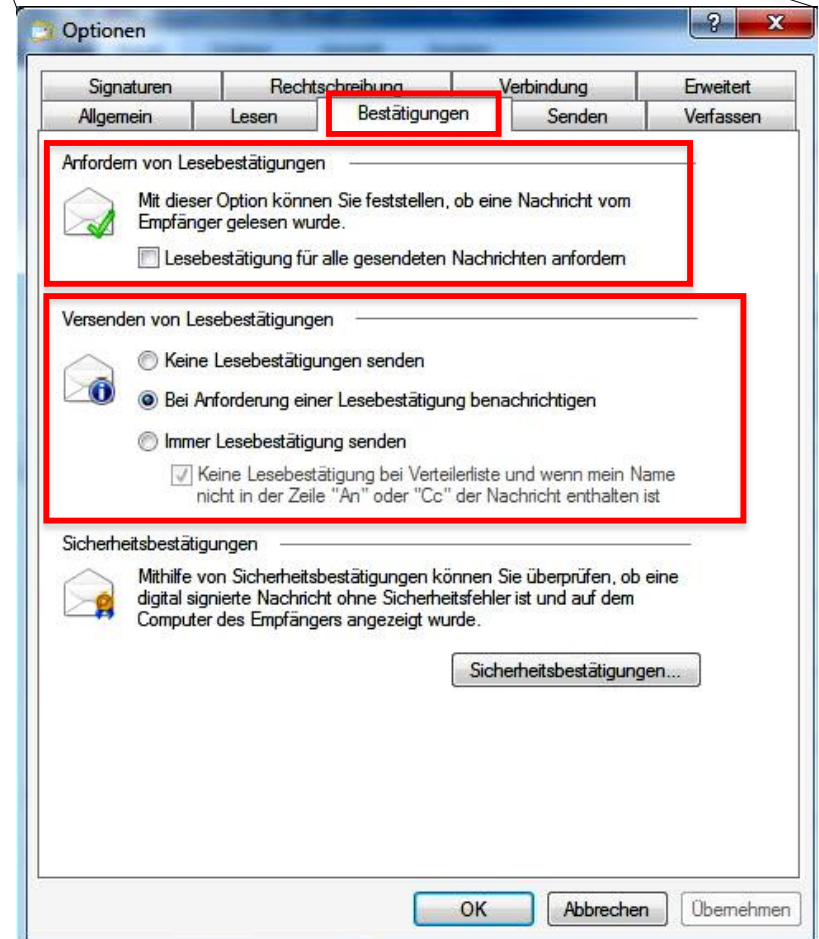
Optionen

?

x

Signaturen
Rechtschreibung
Verbindung
Erweitert
Allgemein
Lesen
Bestätigungen
Senden
Verfassen

Anfordern von Lesebestätigungen

Mit dieser Option können Sie feststellen, ob eine Nachricht vom Empfänger gelesen wurde.

Lesebestätigung für alle gesendeten Nachrichten anfordern

Versenden von Lesebestätigungen

Keine Lesebestätigungen senden

Bei Anforderung einer Lesebestätigung benachrichtigen

Immer Lesebestätigung senden

Keine Lesebestätigung bei Verteilerliste und wenn mein Name nicht in der Zeile "An" oder "Cc" der Nachricht enthalten ist

Sicherheitsbestätigungen

Mithilfe von Sicherheitsbestätigungen können Sie überprüfen, ob eine digital signierte Nachricht ohne Sicherheitsfehler ist und auf dem Computer des Empfängers angezeigt wurde.

Sicherheitsbestätigungen...

OK
Abbrechen
Übernehmen